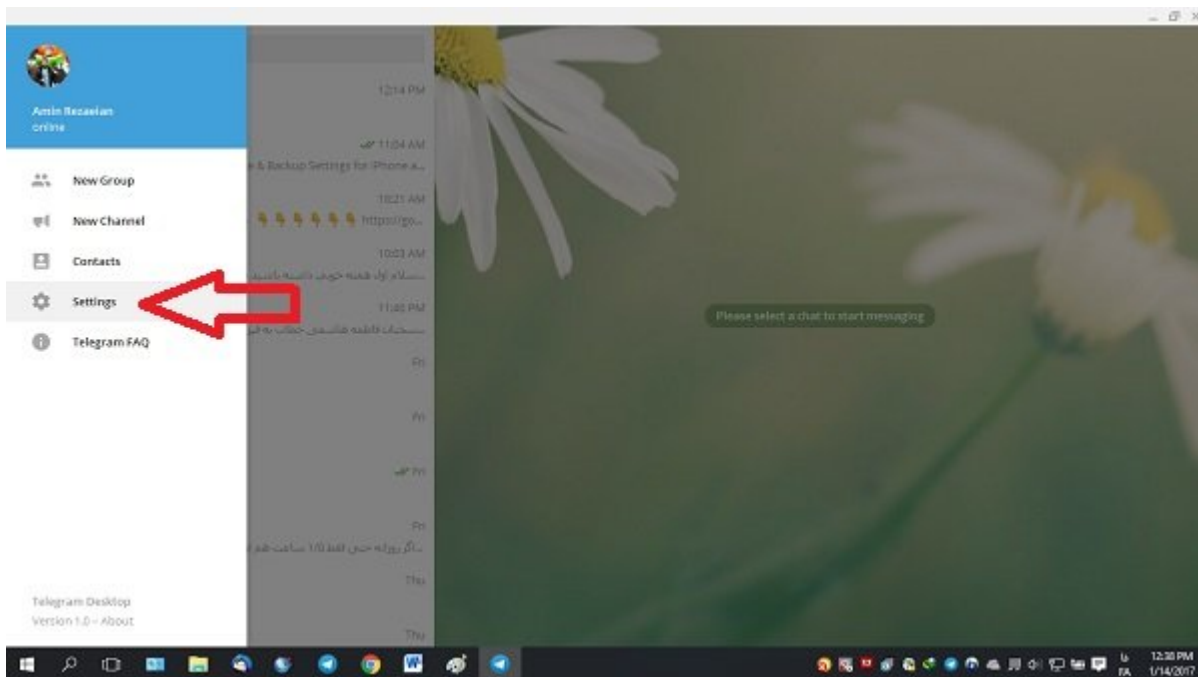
Amin Rezaeian
online

New Group
New Channel
Contacts
Settings
Telegram FAQ

Telegram Desktop
Version 1.0 – About

12:14 PM
11:04 AM
& Backup Settings for iPhone a...
10:21 AM
https://go...
10:03 AM
سلام اول همه خوب دانسته باشید
11:40 PM
سخنان فاطمه هاشمی خطاب به
Fri
Fri
Fri
Fri
اگر روزانه حتی فقط ۱/۵ ساعت هم
Thu
Thu

Please select a chat to start messaging

FA
12:30 PM
1/14/2017